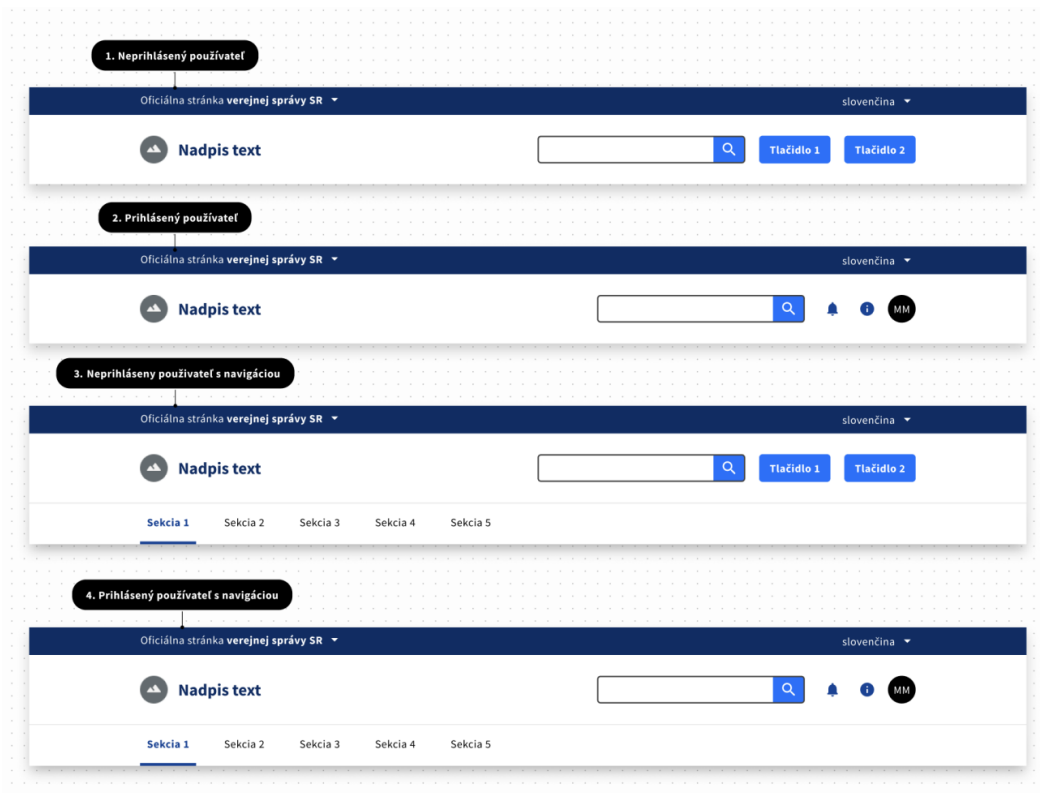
1. Neprihlásený používateľ

Oficiálna stránka **verejnej správy SR**

slovenčina

Nadpis text

Tlačidlo 1

Tlačidlo 2

2. Prihlásený používateľ

Oficiálna stránka **verejnej správy SR**

slovenčina

Nadpis text

MM

3. Neprihlaseny používateľ s navigáciou

Oficiálna stránka **verejnej správy SR**

slovenčina

Nadpis text

Tlačidlo 1

Tlačidlo 2

Sekcia 1 Sekcia 2 Sekcia 3 Sekcia 4 Sekcia 5

4. Prihlásený používateľ s navigáciou

Oficiálna stránka **verejnej správy SR**

slovenčina

Nadpis text

MM

Sekcia 1 Sekcia 2 Sekcia 3 Sekcia 4 Sekcia 5